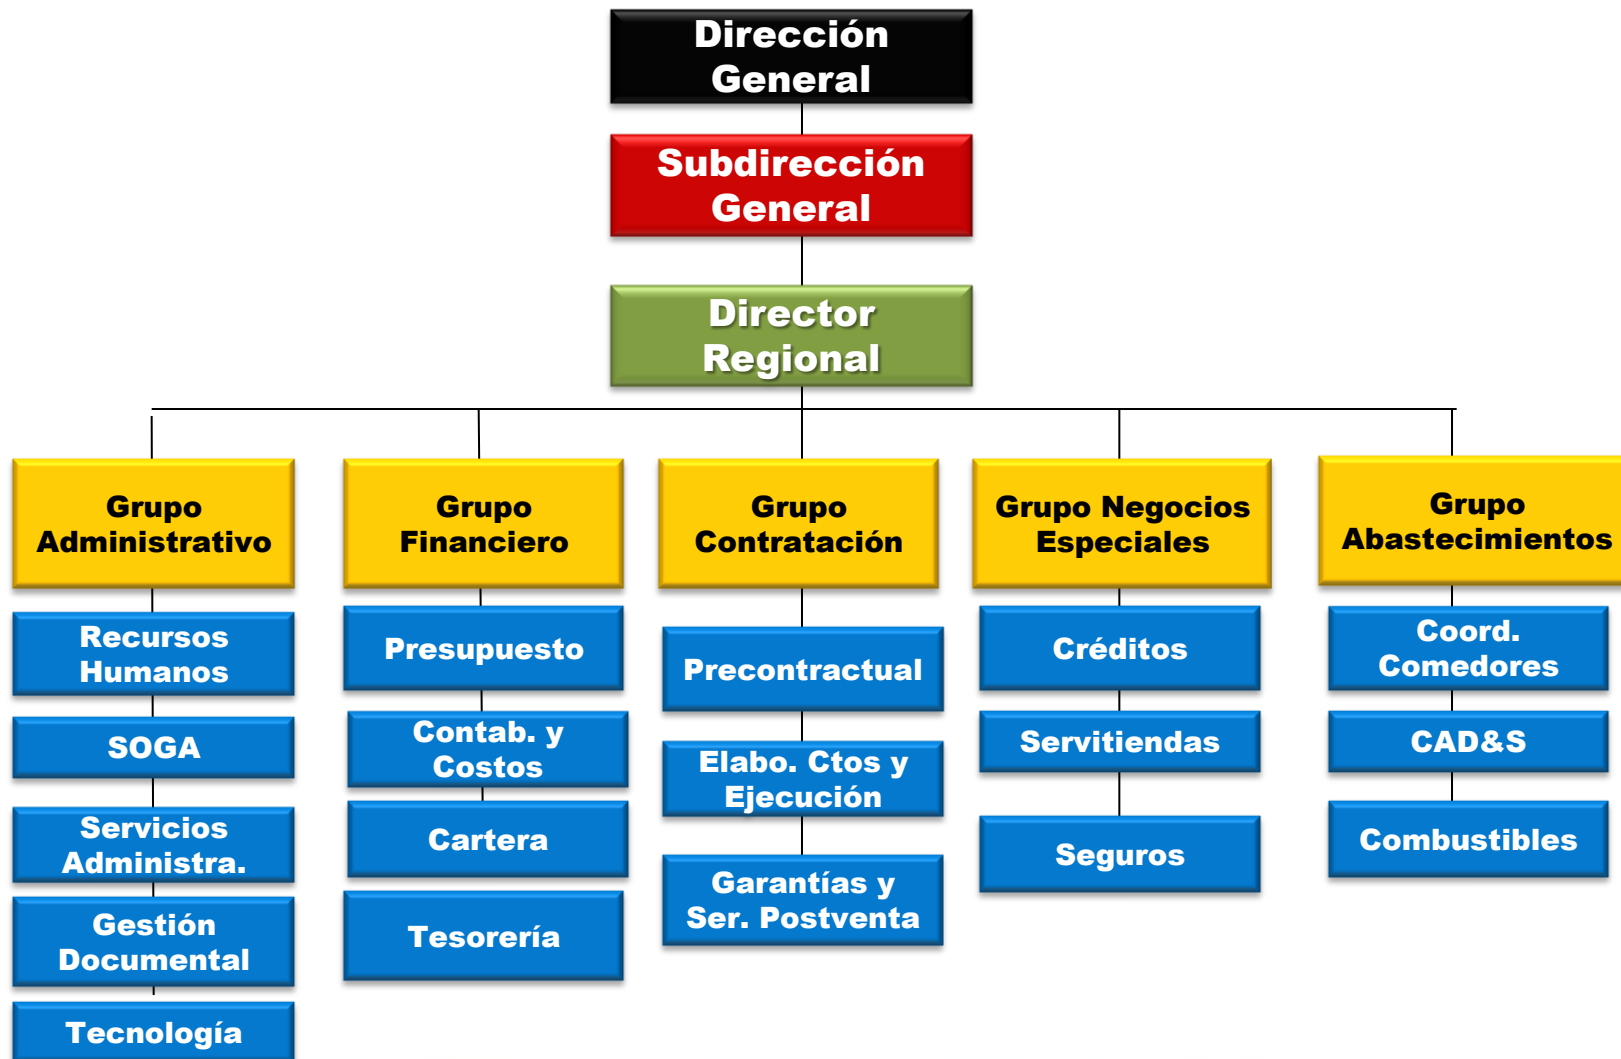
Dirección General

Subdirección General

Director Regional

Grupo Administrativo

Recursos Humanos

SOGA

Servicios Administra.

Gestión Documental

Tecnología

Grupo Financiero

Presupuesto

Contab. y Costos

Cartera

Tesorería

Grupo Contratación

Precontractual

Elabo. Ctos y Ejecución

Garantías y Ser. Postventa

Grupo Negocios Especiales

Créditos

Servitiendas

Seguros

Grupo Abastecimientos

Coord. Comedores

CAD&S

Combustibles